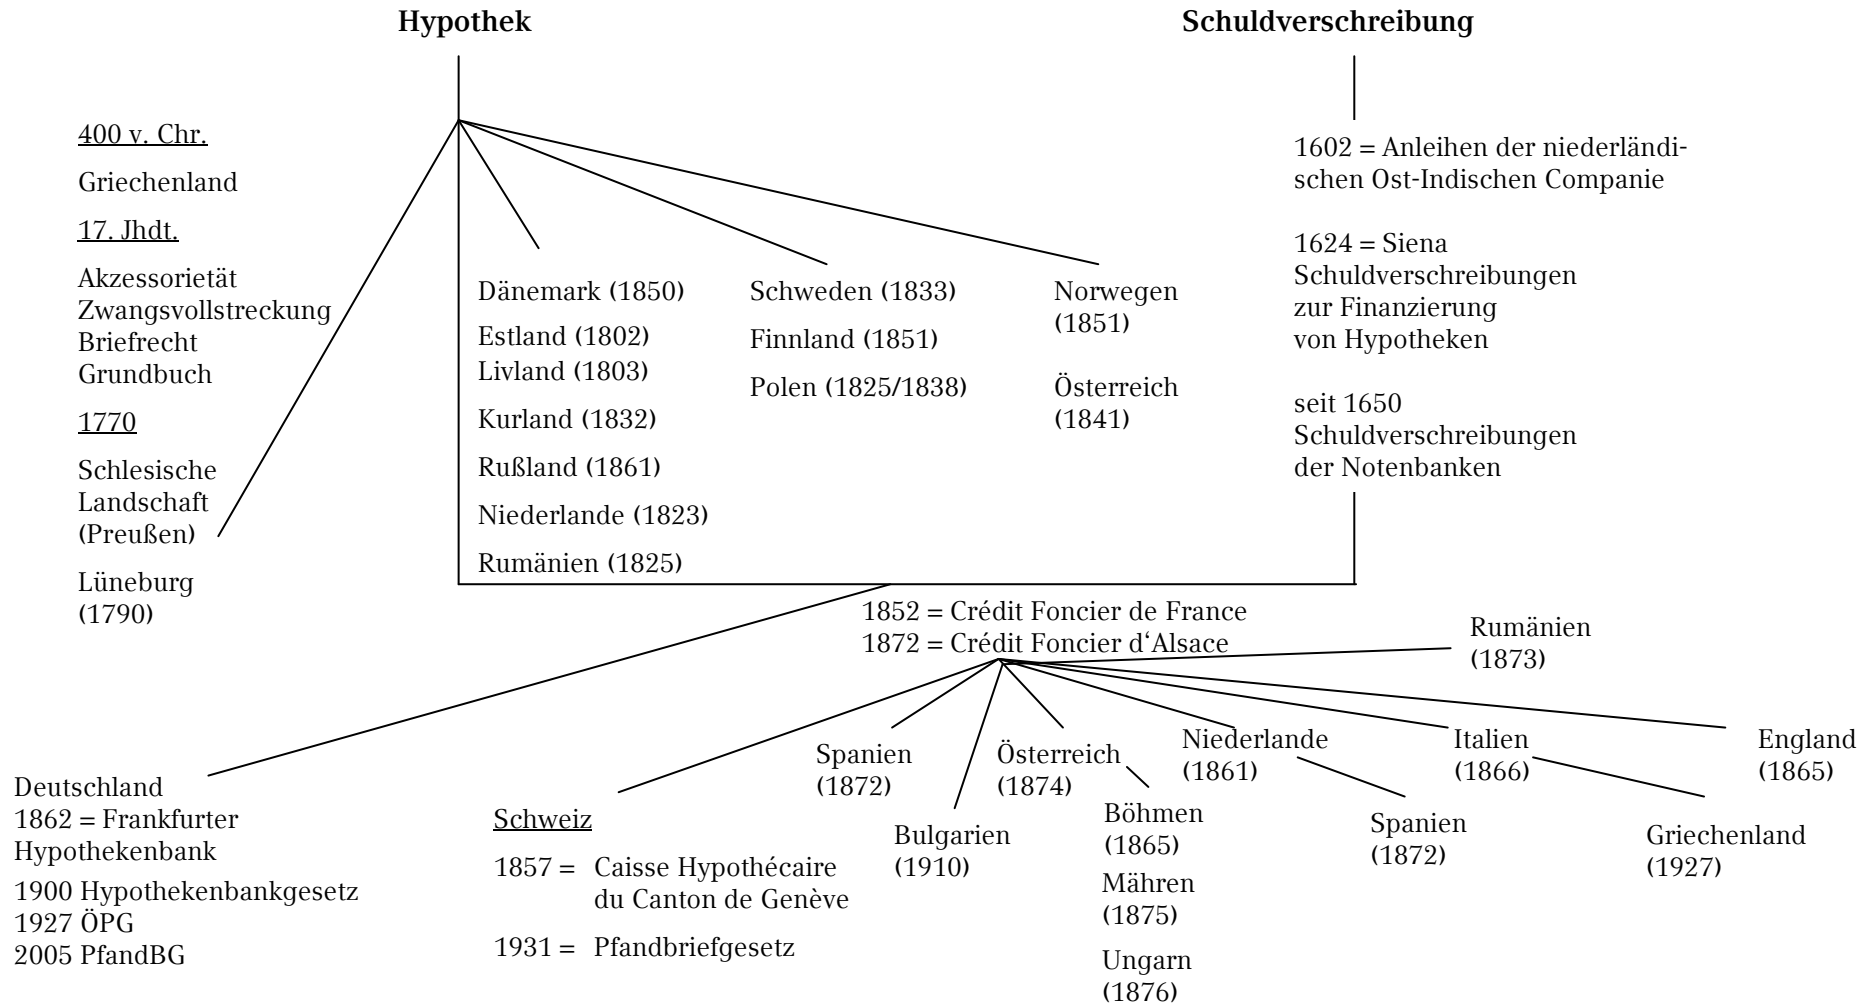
Hypothek

Schuldverschreibung

400 v. Chr.

Griechenland

17. Jhdt.

Akzessorietät
Zwangsvollstreckung
Briefrecht
Grundbuch

1770

Schlesische Landschaft (Preußen)

Lüneburg (1790)

Dänemark (1850)

Estland (1802)
Livland (1803)

Kurland (1832)

Rußland (1861)

Niederlande (1823)

Rumänien (1825)

Schweden (1833)

Finnland (1851)

Polen (1825/1838)

Norwegen (1851)

Österreich (1841)

1602 = Anleihen der niederländischen Ost-Indischen Companie

1624 = Siena Schuldverschreibungen zur Finanzierung von Hypotheken

seit 1650 Schuldverschreibungen der Notenbanken

1852 = Crédit Foncier de France
1872 = Crédit Foncier d'Alsace

Rumänien (1873)

Deutschland
1862 = Frankfurter Hypothekenbank
1900 Hypothekenbankgesetz
1927 ÖPG
2005 PfandBG

Schweiz

1857 = Caisse Hypothécaire du Canton de Genève

1931 = Pfandbriefgesetz

Spanien (1872)

Bulgarien (1910)

Österreich (1874)

Böhmen (1865)

Mähren (1875)

Ungarn (1876)

Niederlande (1861)

Spanien (1872)

Italien (1866)

Griechenland (1927)

England (1865)